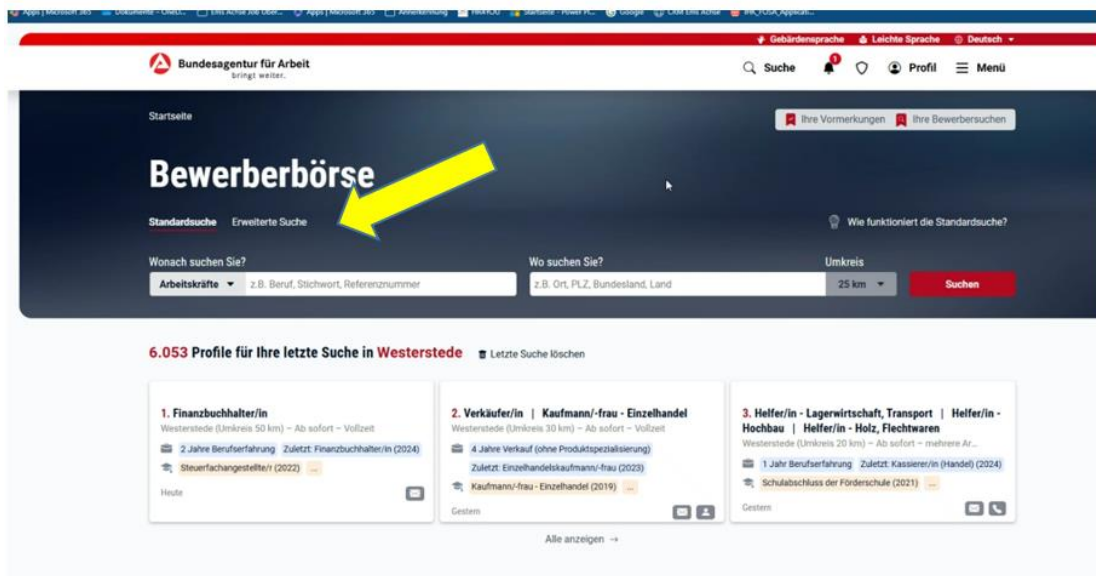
Gebärdensprache Leichte Sprache Deutsch

Bundesagentur für Arbeit
bringt weiter.

Suche 1 Profil Menü

Startseite

Ihre Vormerkungen Ihre Bewerbersuchen

Bewerberbörse

Standardsuche Erweiterte Suche

Wie funktioniert die Standardsuche?

Wonach suchen Sie?
Arbeitskräfte z.B. Beruf, Stichwort, Referenznummer

Wo suchen Sie?
z.B. Ort, PLZ, Bundesland, Land

Umkreis
25 km

Suchen

6.053 Profile für Ihre letzte Suche in Westerstede Letzte Suche löschen

1. Finanzbuchhalter/in
Westerstede (Umkreis 50 km) – Ab sofort – Vollzeit
2 Jahre Berufserfahrung Zuletzt: Finanzbuchhalter/in (2024)
Steuerfachangestellte/r (2022) ...
Heute

2. Verkäufer/in | Kaufmann/-frau - Einzelhandel
Westerstede (Umkreis 30 km) – Ab sofort – Vollzeit
4 Jahre Verkauf (ohne Produktspezialisierung)
Zuletzt: Einzelhandelskaufmann/-frau (2023)
Kaufmann/-frau - Einzelhandel (2019) ...
Gestern

3. Helfer/in - Lagerwirtschaft, Transport | Helfer/in - Hochbau | Helfer/in - Holz, Flechtwaren
Westerstede (Umkreis 20 km) – Ab sofort – mehrere Ar...
1 Jahr Berufserfahrung Zuletzt: Kassierer/in (Handel) (2024)
Schulabschluss der Förderschule (2021) ...
Gestern

Alle anzeigen →